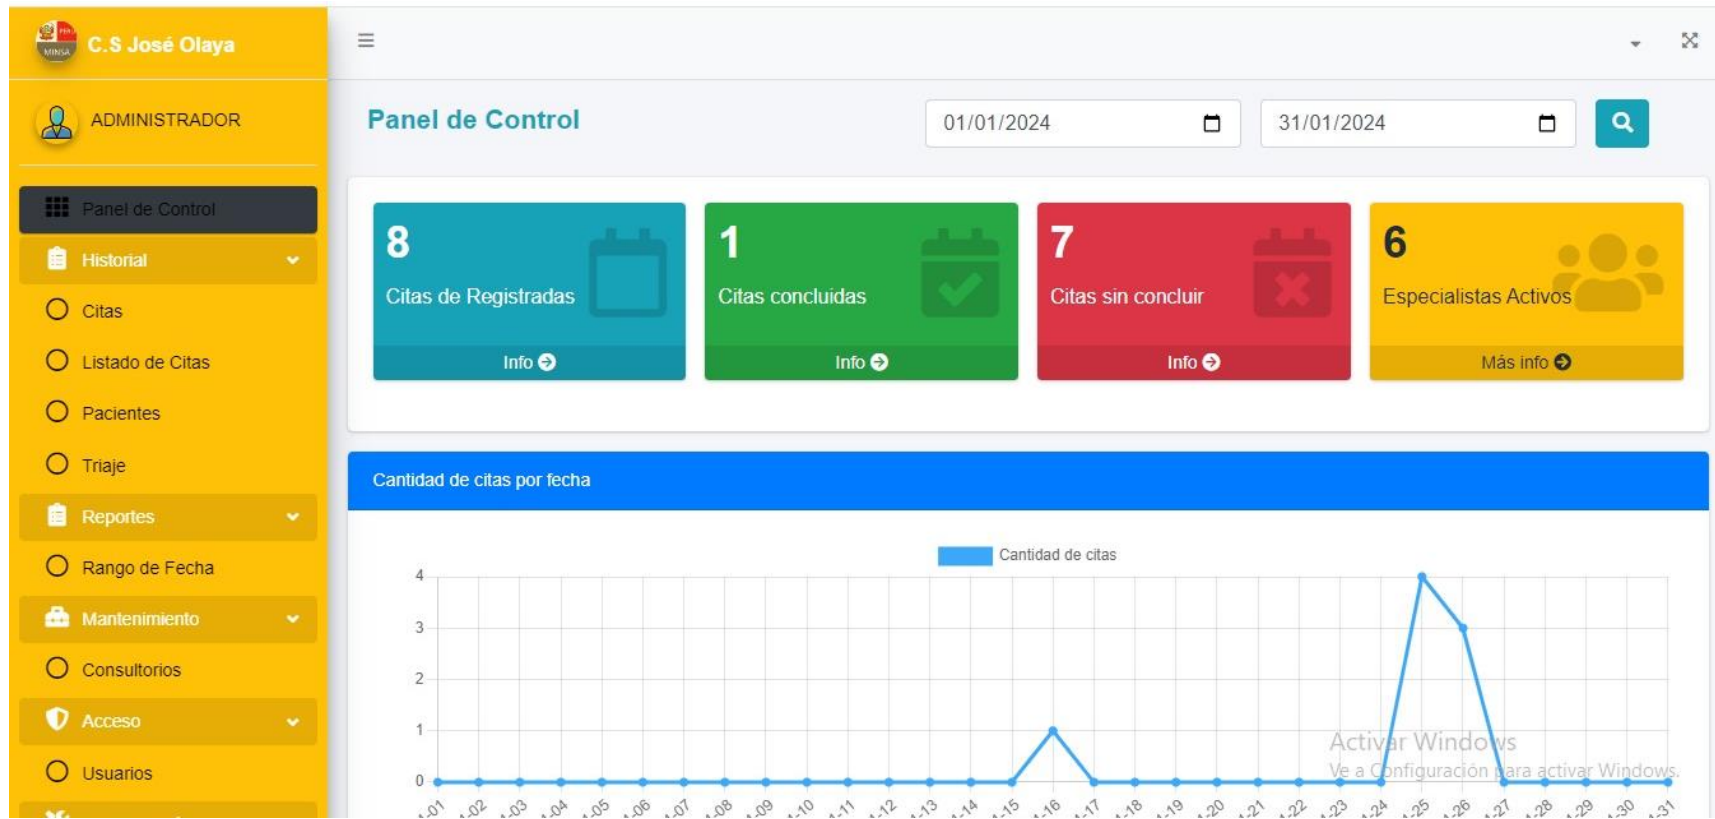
C.S José Olaya

ADMINISTRADOR

Panel de Control

Historial

Citas

Listado de Citas

Pacientes

Triaje

Reportes

Rango de Fecha

Mantenimiento

Consultorios

Acceso

Usuarios

Panel de Control

01/01/2024

31/01/2024

8
Citas de Registradas
Info

1
Citas concluidas
Info

7
Citas sin concluir
Info

6
Especialistas Activos
Más info

Cantidad de citas por fecha

Cantidad de citas

4
3
2
1
0

-01 -02 -03 -04 -05 -06 -07 -08 -09 -10 -11 -12 -13 -14 -15 -16 -17 -18 -19 -20 -21 -22 -23 -24 -25 -26 -27 -28 -29 -30 -31

Activar Windows
Ve a Configuración para activar Windows.